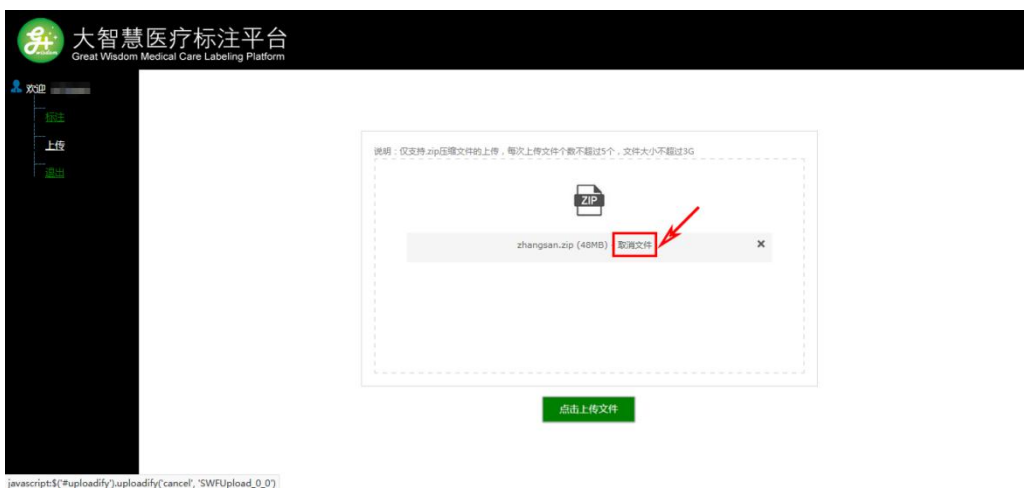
大智慧医疗标注平台
Great Wisdom Medical Care Labeling Platform

欢迎 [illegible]
标注
上传
退出

说明：仅支持.zip压缩文件的上传，每次上传文件个数不超过5个，文件大小不超过3G

ZIP

zhangsan.zip (48MB) 取消文件 ✕

点击上传文件

javascript:$('#uploadify').uploadify('cancel', 'SWFUpload_0_0')